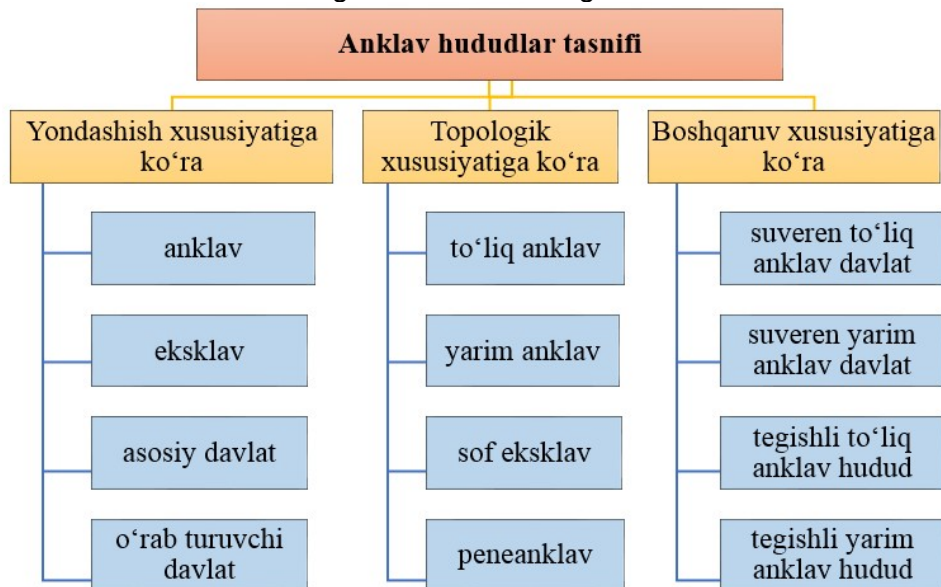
Anklav hududlar tasnifi

Yondashish xususiyatiga ko‘ra

anklav

eksklav

asosiy davlat

o‘rab turuvchi davlat

Topologik xususiyatiga ko‘ra

to‘liq anklav

yarim anklav

sof eksklav

peneanklav

Boshqaruv xususiyatiga ko‘ra

suveren to‘liq anklav davlat

suveren yarim anklav davlat

tegishli to‘liq anklav hudud

tegishli yarim anklav hudud